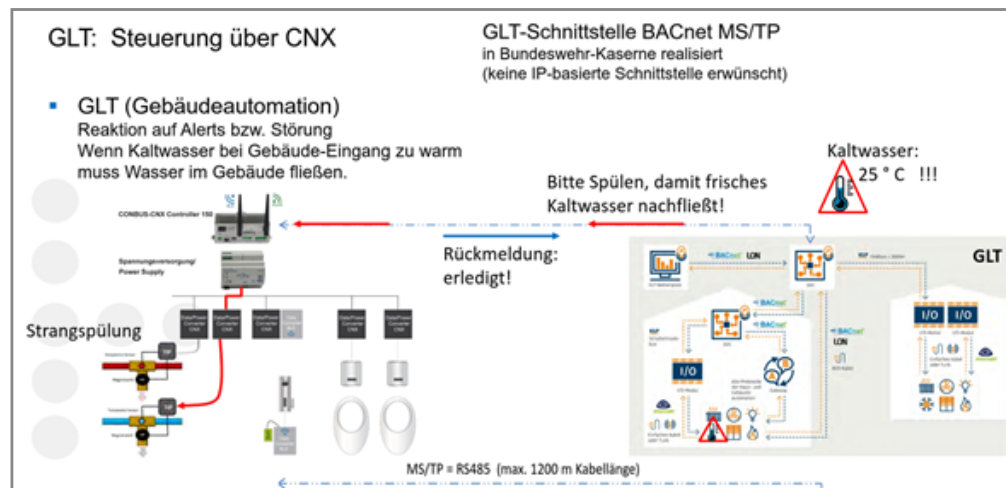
GLT: Steuerung über CNX

GLT-Schnittstelle BACnet MS/TP
in Bundeswehr-Kaserne realisiert
(keine IP-basierte Schnittstelle erwünscht)

▪ GLT (Gebäudeautomation)
Reaktion auf Alerts bzw. Störung
Wenn Kaltwasser bei Gebäude-Eingang zu warm muss Wasser im Gebäude fließen.

Kaltwasser:
25 ° C !!!

Bitte Spülen, damit frisches Kaltwasser nachfließt!

CONBUS-CNX Controller 150

Spannungsversorgung/ Power Supply

Rückmeldung: erledigt!

GLT

BACnet LON

BACnet

BACnet

BACnet LON

I/O

I/O I/O

Strangspülung

Data/Power Converter CNX

Data/Power Converter CNX

Data/Power Converter CNX

Data/Power Converter CNX

Data/Power Converter CNX

MS/TP = RS485 (max. 1200 m Kabellänge)